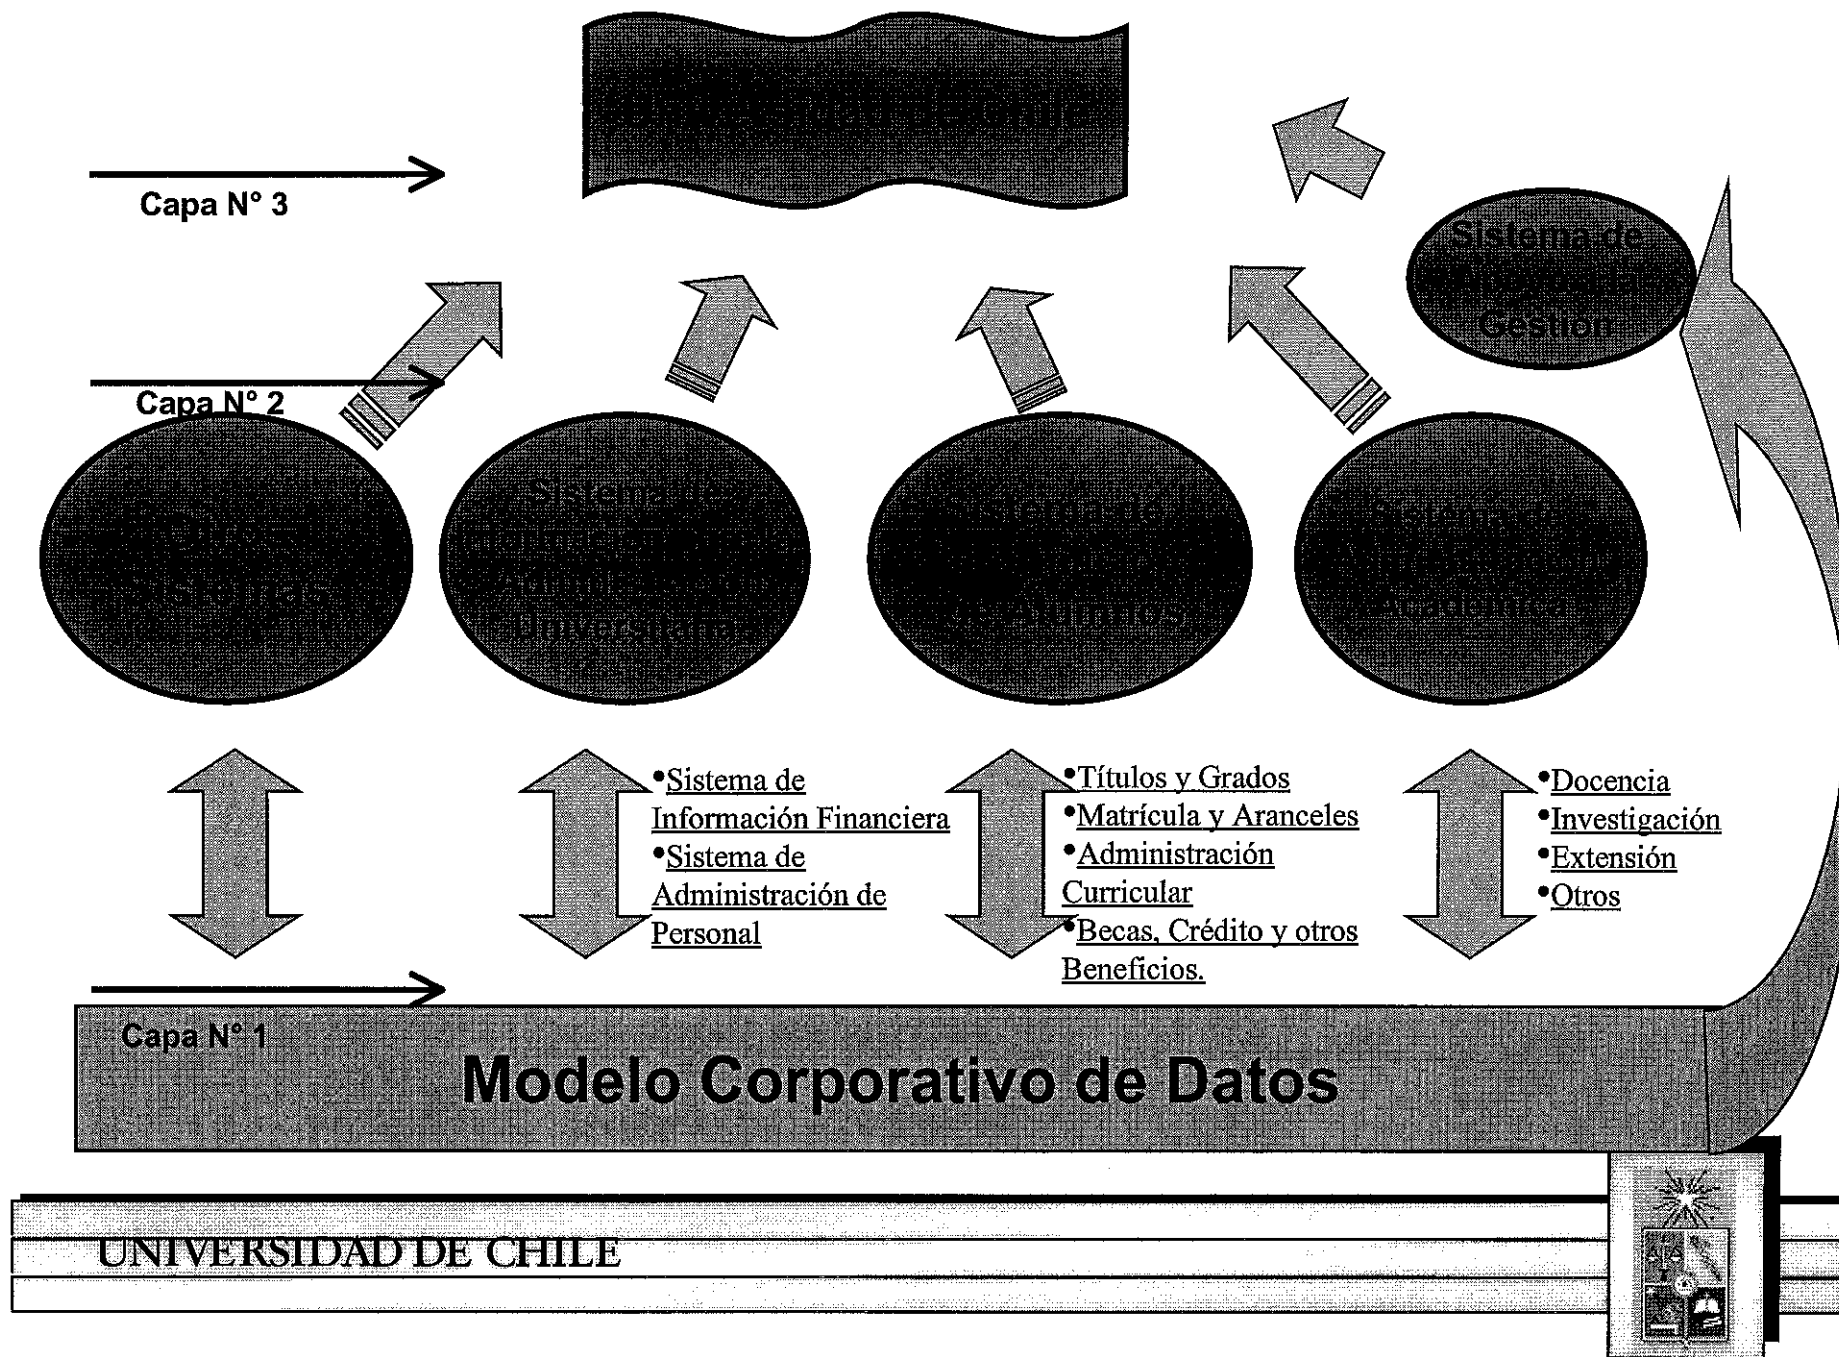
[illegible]

Capa N° 3

Sistema de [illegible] Gestión

Capa N° 2

Otros Sistemas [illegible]

Sistema de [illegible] Administración Universitaria

Sistema de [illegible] de Alumnos

Sistema de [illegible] Académica

•Sistema de Información Financiera
•Sistema de Administración de Personal

•Títulos y Grados
•Matrícula y Aranceles
•Administración Curricular
•Becas, Crédito y otros Beneficios.

•Docencia
•Investigación
•Extensión
•Otros

Capa N° 1

Modelo Corporativo de Datos

UNIVERSIDAD DE CHILE